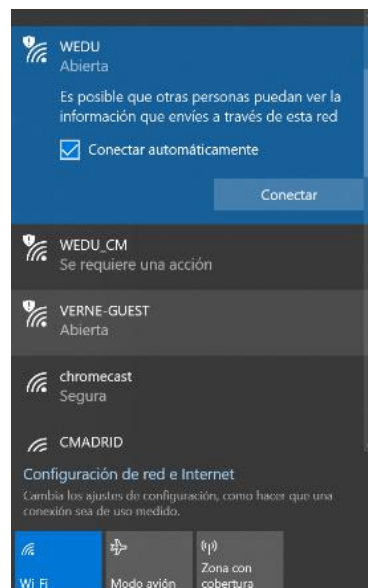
WEDU
Abierta

Es posible que otras personas puedan ver la información que envíes a través de esta red

Conectar automáticamente

Conectar

WEDU_CM
Se requiere una acción

VERNE-GUEST
Abierta

chromecast
Segura

CMADRID

Configuración de red e Internet
Cambia los ajustes de configuración, como hacer que una conexión sea de uso medido.

Wi-Fi

Modo avión

Zona con cobertura